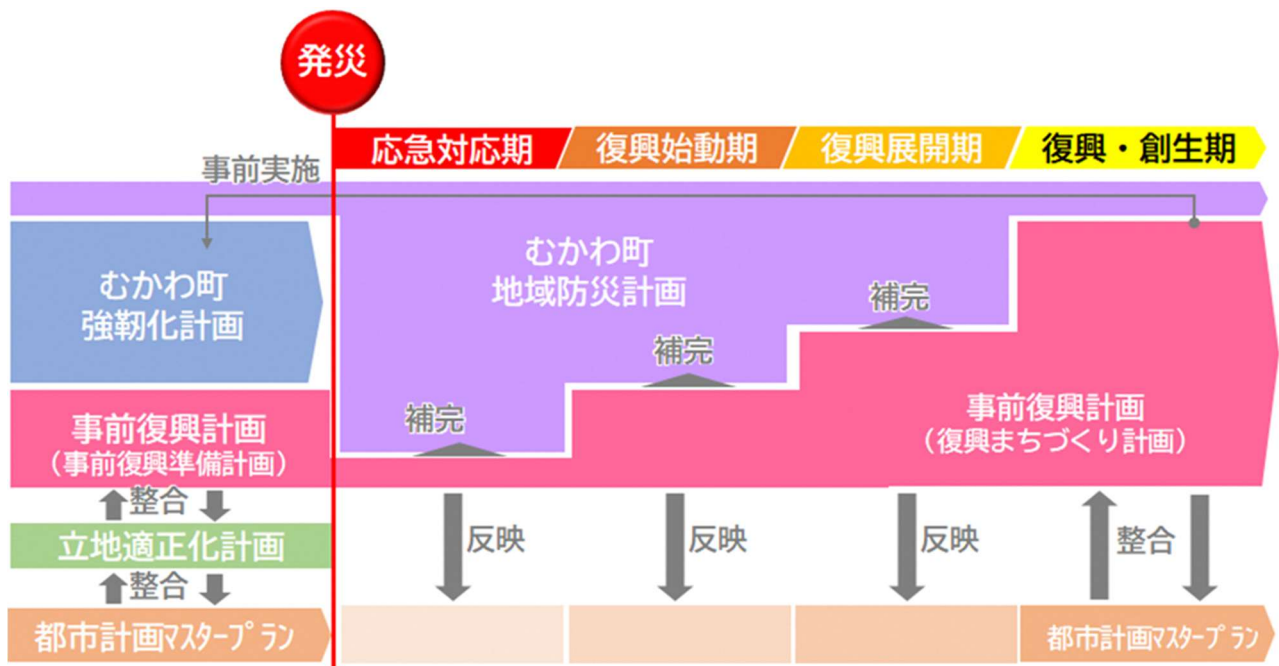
発災

応急対応期
復興始動期
復興展開期
復興・創生期

事前実施

むかわ町
強靭化計画

むかわ町
地域防災計画

補完
補完
補完

事前復興計画
（事前復興準備計画）

事前復興計画
（復興まちづくり計画）

整合

立地適正化計画

整合

反映
反映
反映
整合

都市計画マスタープラン

都市計画マスタープラン